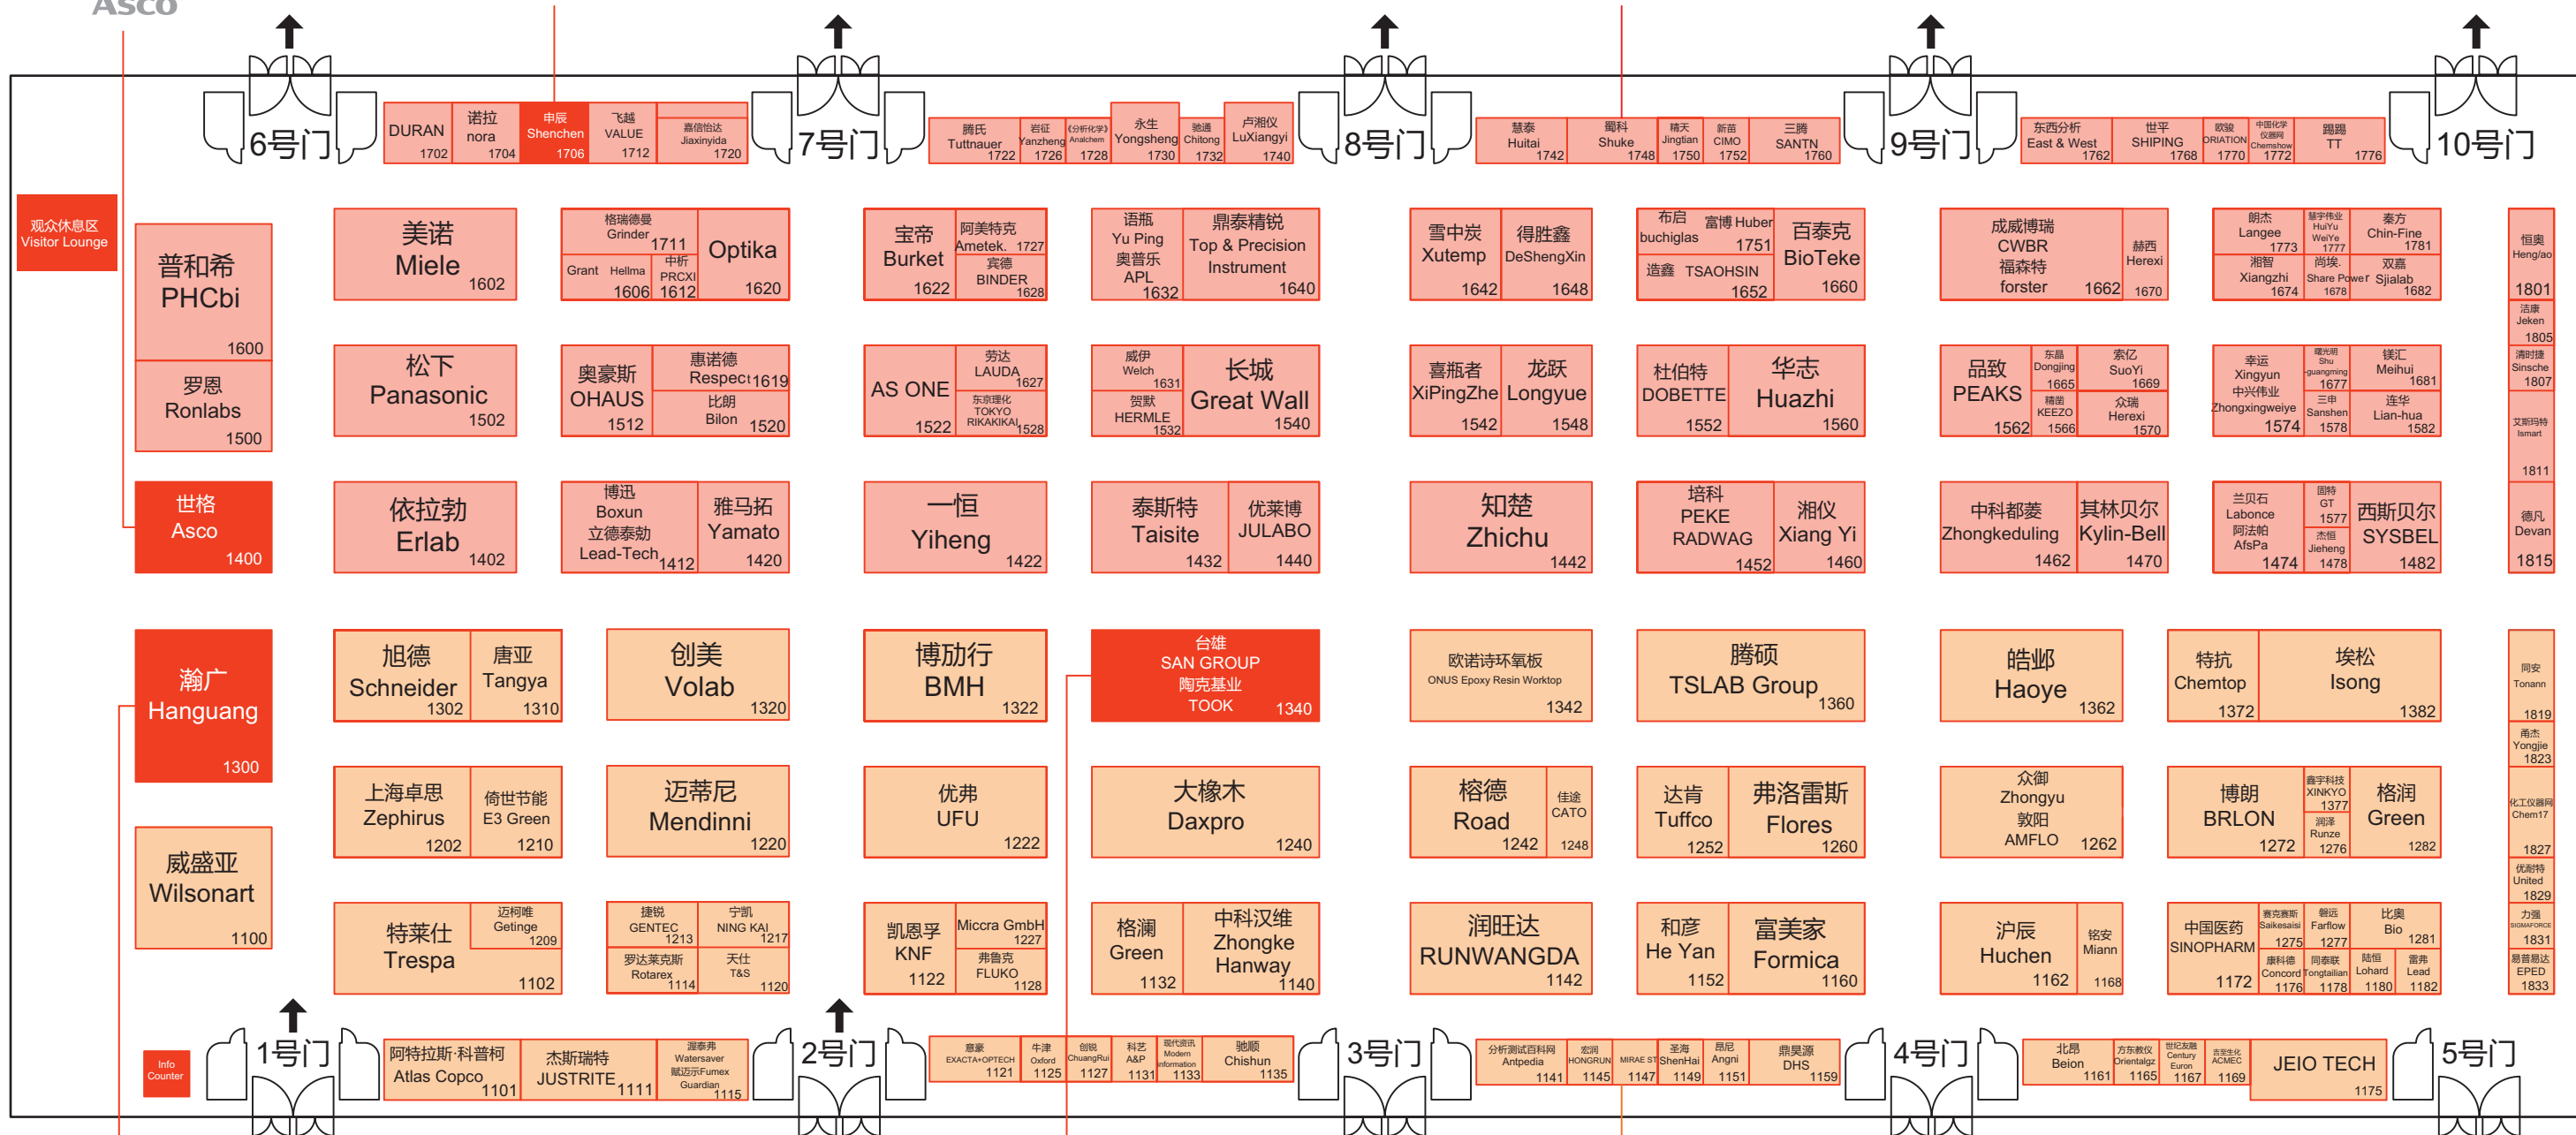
Asco

6号门 7号门 8号门 9号门 10号门

DURAN 1702
诺拉 nora 1704
中辰 Shenchen 1706
飞越 VALUE 1712
嘉信怡达 Jiaxinyida 1720

腾氏 Tuttnauer 1722
岩征 Yanzheng 1726
(分析化学) Analchem 1728
永生 Yongsheng 1730
驰通 Chitong 1732
卢湘仪 LuXiangyi 1740

慧泰 Huitai 1742
蜀科 Shuke 1748
精天 Jingtian 1750
新苗 CIMO 1752
三腾 SANTN 1760

东西分析 East & West 1762
世平 SHIPING 1768
欧骏 ORIATION 1770
中国化学仪器网 Chemshow 1772
踢踢 TT 1776

观众休息区 Visitor Lounge

普和希 PHCbi 1600
罗恩 Ronlabs 1500
世格 Asco 1400
瀚广 Hanguang 1300
威盛亚 Wilsonart 1100

美诺 Miele 1602
格瑞德曼 Grinder 1711
Grant Hellma 1606
中析 PRCXI 1612
Optika 1620
宝帝 Burket 1622
阿美特克 Ametek. 1727
宾德 BINDER 1628
语瓶 Yu Ping
奥普乐 APL 1632
鼎泰精锐 Top & Precision Instrument 1640
雪中炭 Xutemp 1642
得胜鑫 DeShengXin 1648
布启 buchiglas
富博 Huber 1751
造鑫 TSAOHSIN 1652
百泰克 BioTeke 1660
成威博瑞 CWBR
福森特 forster 1662
赫西 Herexi 1670
朗杰 Langee 1773
慧宇伟业 HuiYu WeiYe 1777
秦方 Chin-Fine 1781
湘智 Xiangzhi 1674
尚埃 Share Power 1678
双嘉 Sjialab 1682
恒奥 Heng/ao 1801
洁康 Jeken 1805
测时捷 Sinsche 1807
艾斯玛特 Ismart 1811
德凡 Devan 1815

松下 Panasonic 1502
奥豪斯 OHAUS 1512
惠诺德 Respect 1619
比朗 Bilon 1520
AS ONE 1522
劳达 LAUDA 1627
东京理化 TOKYO RIKAKIKAI 1528
威伊 Welch 1631
贺默 HERMLE 1532
长城 Great Wall 1540
喜瓶者 XiPingZhe 1542
龙跃 Longyue 1548
杜伯特 DOBETTE 1552
华志 Huazhi 1560
品致 PEAKS 1562
东晶 Dongjing 1665
索亿 SuoYi 1669
精迪 KEEZO 1566
众瑞 Herexi 1570
幸运 Xingyun
中兴伟业 Zhongxingweiye 1574
曙光明 Shu guangming 1677
镁汇 Meihui 1681
三申 Sanshen 1578
连华 Lian-hua 1582

依拉勃 Erlab 1402
博迅 Boxun
立德泰勃 Lead-Tech 1412
雅马拓 Yamato 1420
一恒 Yiheng 1422
泰斯特 Taisite 1432
优莱博 JULABO 1440
知楚 Zhichu 1442
培科 PEKE RADWAG 1452
湘仪 Xiang Yi 1460
中科都菱 Zhongkeduling 1462
其林贝尔 Kylin-Bell 1470
兰贝石 Labonce
阿法帕 AfsPa 1474
固特 GT 1577
杰恒 Jieheng 1478
西斯贝尔 SYSBEL 1482

旭德 Schneider 1302
唐亚 Tangya 1310
创美 Volab 1320
博劢行 BMH 1322
台雄 SAN GROUP 陶克基业 TOOK 1340
欧诺诗环氧板 ONUS Epoxy Resin Worktop 1342
腾硕 TSLAB Group 1360
皓邺 Haoye 1362
特抗 Chemtop 1372
埃松 Isong 1382
同安 Tonann 1819
甬杰 Yongjie 1823

上海卓思 Zephirus 1202
倚世节能 E3 Green 1210
迈蒂尼 Mendinni 1220
优弗 UFU 1222
大橡木 Daxpro 1240
榕德 Road 1242
佳途 CATO 1248
达肯 Tuffco 1252
弗洛雷斯 Flores 1260
众御 Zhongyu
敦阳 AMFLO 1262
博朗 BRLON 1272
鑫宇科技 XINKYO 1377
润泽 Runze 1276
格润 Green 1282
化工仪器网 Chem17 1827
优耐特 United 1829

特莱仕 Trespa 1102
迈柯唯 Getinge 1209
捷锐 GENTEC 1213
宁凯 NING KAI 1217
罗达莱斯 Rotarex 1114
天仕 T&S 1120
凯恩孚 KNF 1122
Miccra GmbH 1227
弗鲁克 FLUKO 1128
格澜 Green 1132
中科汉维 Zhongke Hanway 1140
润旺达 RUNWANGDA 1142
和彦 He Yan 1152
富美家 Formica 1160
沪辰 Huchen 1162
铭安 Miann 1168
中国医药 SINOPHARM 1172
赛克赛斯 Saikesaisi 1275
馥远 Farflow 1277
比奥 Bio 1281
康科德 Concord 1176
同泰联 Tongtailian 1178
陆恒 Lohard 1180
雷弗 Lead 1182
力强 SIGMAFORCE 1831
易普易达 EPED 1833

Info Counter

1号门 2号门 3号门 4号门 5号门

阿特拉斯·科普柯 Atlas Copco 1101
杰斯瑞特 JUSTRITE 1111
渥泰弗 Watersaver 赋迈示Fumex Guardian 1115
意豪 EXACTA+OPTECH 1121
牛津 Oxford 1125
创锐 ChuangRui 1127
科艺 A&P 1131
现代资讯 Modern information 1133
驰顺 Chishun 1135
分析测试百科网 Antpedia 1141
宏润 HONGRUN 1145
MIRAE ST 1147
圣海 ShenHai 1149
昂尼 Angni 1151
德昊源 DHS 1159
北昂 Beion 1161
方东教仪 Orientalgz 1165
世纪友融 Century Euron 1167
亚克生化 ACMEC 1169
JEIO TECH 1175